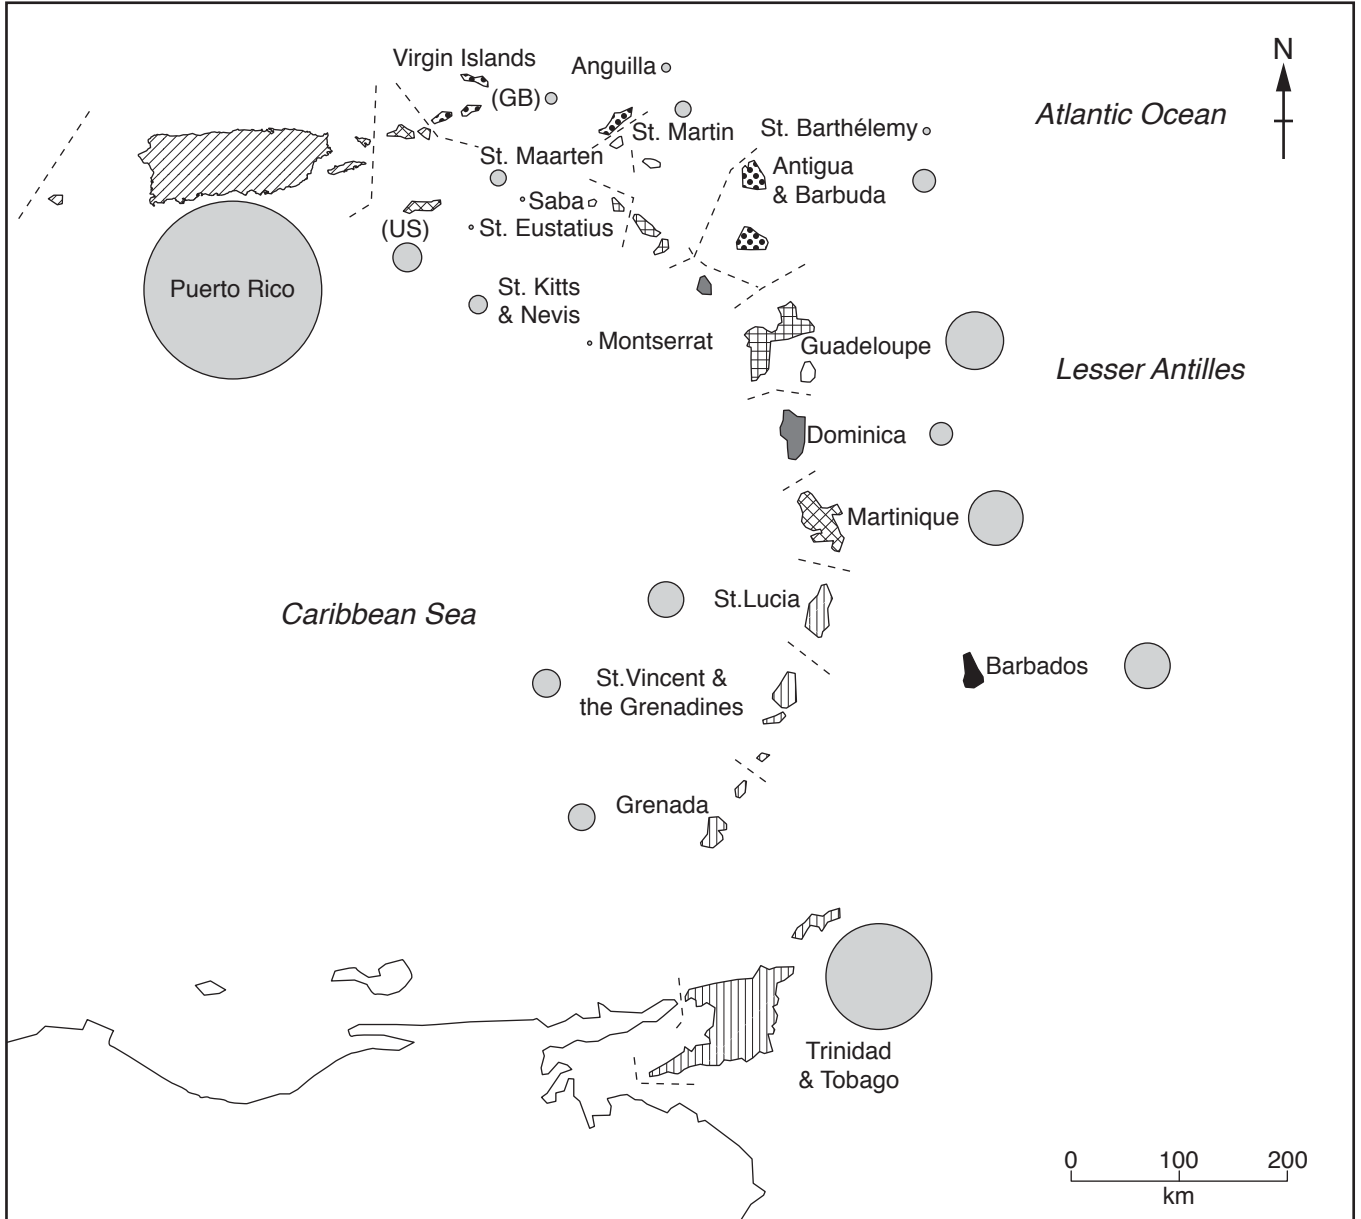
Virgin Islands
(GB)
Anguilla
N
Atlantic Ocean
St. Martin
St. Barthélemy
St. Maarten
Antigua & Barbuda
Saba
St. Eustatius
(US)
Puerto Rico
St. Kitts & Nevis
Montserrat
Guadeloupe
Lesser Antilles
Dominica
Martinique
Caribbean Sea
St.Lucia
Barbados
St.Vincent & the Grenadines
Grenada
Trinidad & Tobago
0 100 200
km